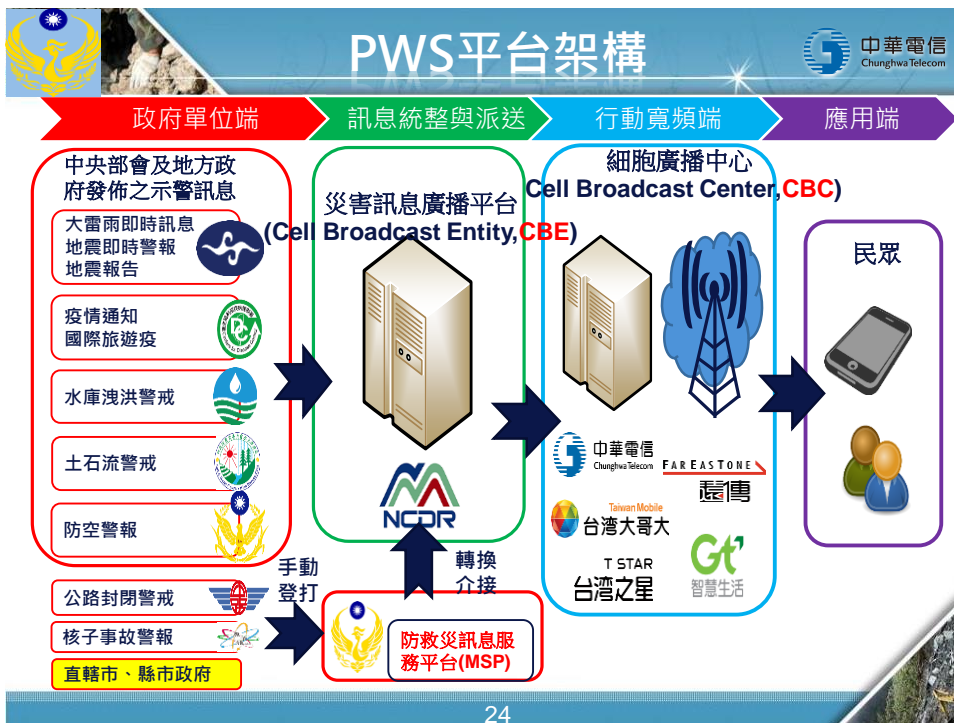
PWS平台架構

中華電信
Chunghwa Telecom

政府單位端
訊息統整與派送
行動寬頻端
應用端

中央部會及地方政府發佈之示警訊息

大雷雨即時訊息
地震即時警報
地震報告

疫情通知
國際旅遊疫

水庫洩洪警戒

土石流警戒

防空警報

公路封閉警戒

核子事故警報

直轄市、縣市政府

手動
登打

災害訊息廣播平台
(Cell Broadcast Entity,CBE)

NCDR

轉換
介接

防救災訊息服務平台(MSP)

細胞廣播中心
Cell Broadcast Center,CBC)

中華電信
Chunghwa Telecom

FAR EASTONE
遠傳

Taiwan Mobile
台灣大哥大

T STAR
台灣之星

Gt
智慧生活

民眾

24